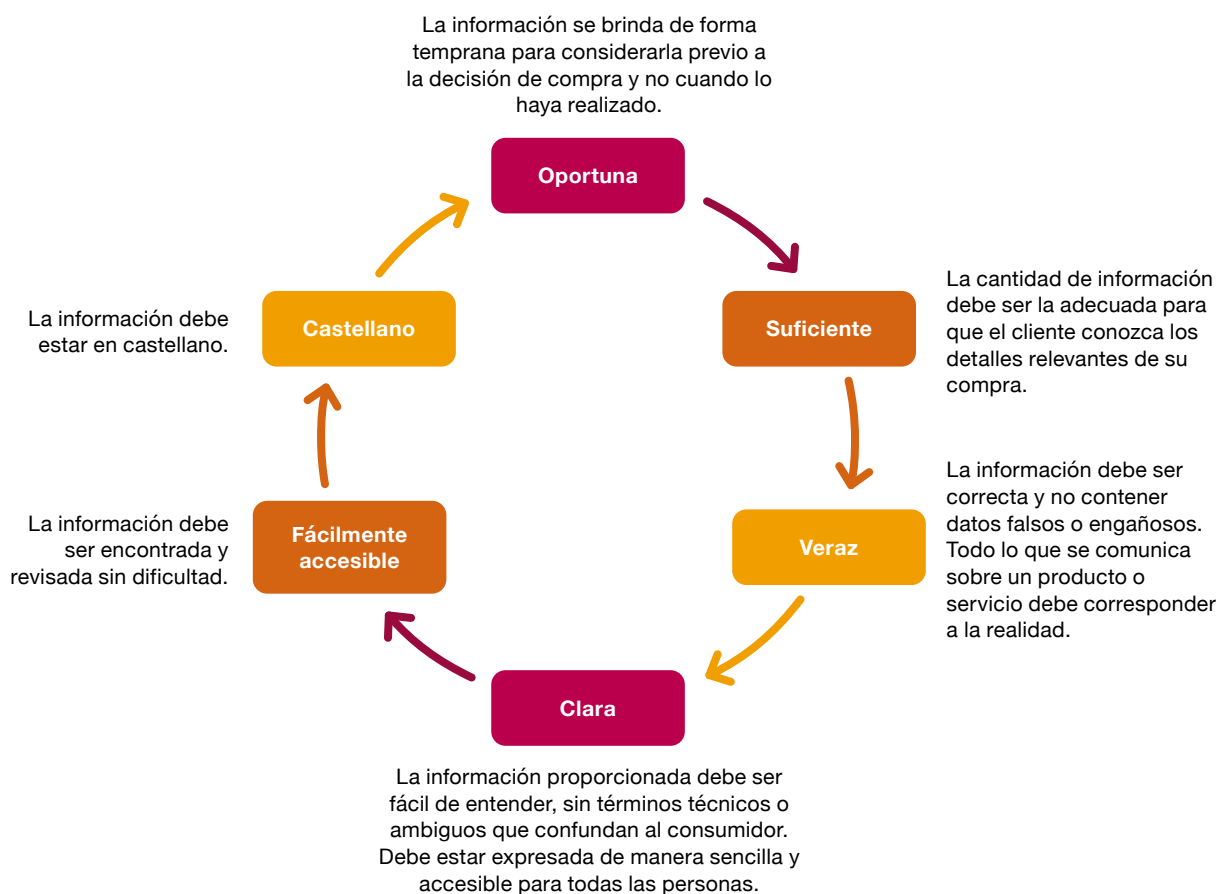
La información se brinda de forma temprana para considerarla previo a la decisión de compra y no cuando lo haya realizado.

Oportuna

La cantidad de información debe ser la adecuada para que el cliente conozca los detalles relevantes de su compra.

Suficiente

La información debe ser correcta y no contener datos falsos o engañosos. Todo lo que se comunica sobre un producto o servicio debe corresponder a la realidad.

Veraz

Clara

La información proporcionada debe ser fácil de entender, sin términos técnicos o ambiguos que confundan al consumidor. Debe estar expresada de manera sencilla y accesible para todas las personas.

La información debe ser encontrada y revisada sin dificultad.

Fácilmente accesible

La información debe estar en castellano.

Castellano